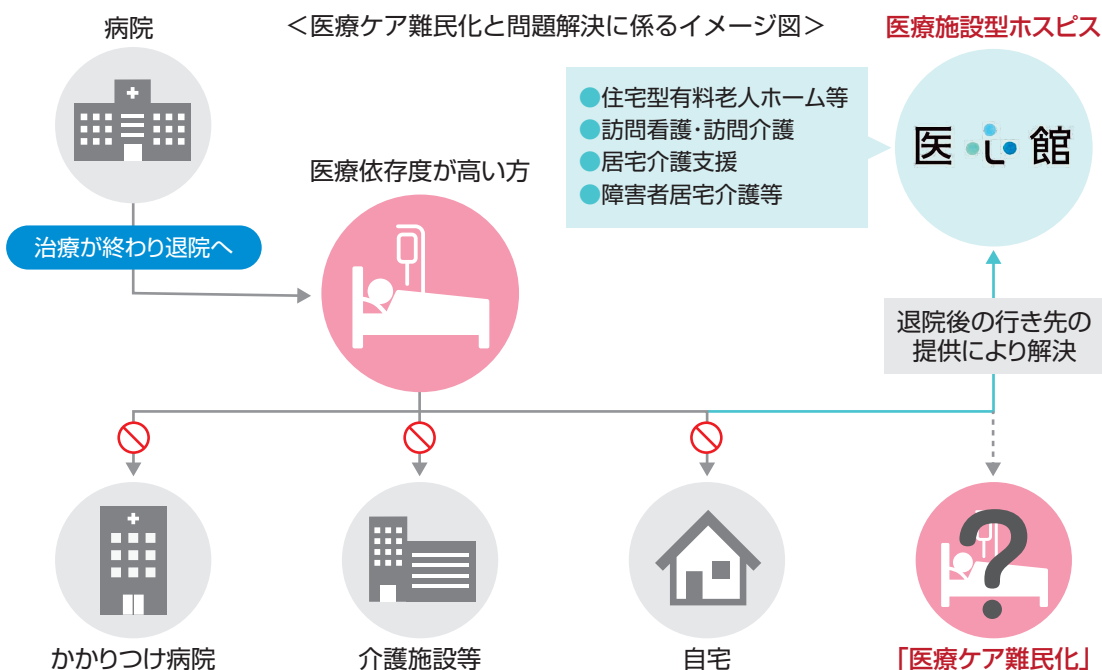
病院

＜医療ケア難民化と問題解決に係るイメージ図＞

医療施設型ホスピス

●住宅型有料老人ホーム等
●訪問看護･訪問介護
●居宅介護支援
●障害者居宅介護等

医 し 館

医療依存度が高い方

治療が終わり退院へ

退院後の行き先の提供により解決

かかりつけ病院

介護施設等

自宅

「医療ケア難民化」